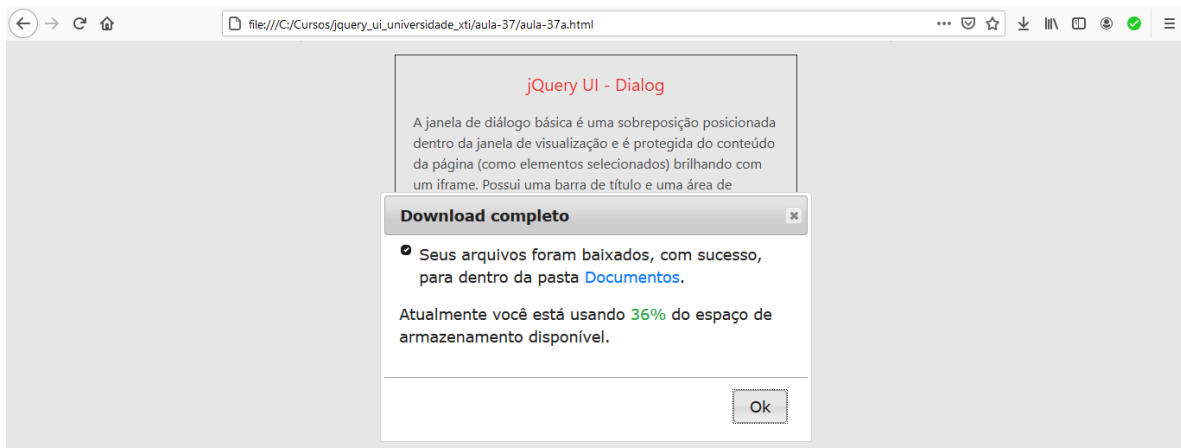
file:///C:/Cursos/jquery_ui_universidade_xti/aula-37/aula-37a.html

jQuery UI - Dialog

A janela de diálogo básica é uma sobreposição posicionada dentro da janela de visualização e é protegida do conteúdo da página (como elementos selecionados) brilhando com um iframe. Possui uma barra de título e uma área de

Download completo

Seus arquivos foram baixados, com sucesso, para dentro da pasta Documentos.

Atualmente você está usando 36% do espaço de armazenamento disponível.

Ok